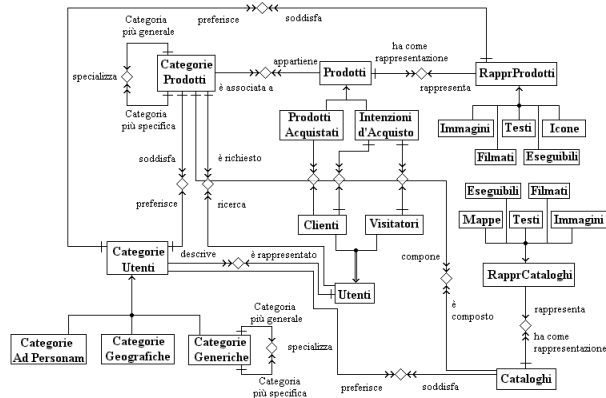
preferisce
soddisfa
Categoria più generale
specializza
Categorie Prodotti
Categoria più specifica
appartiene
Prodotti
ha come rappresentazione
rappresenta
RapprProdotti
è associata a
Prodotti Acquistati
Intenzioni d'Acquisto
Immagini
Testi
Icone
Filmati
Eseguibili
soddisfa
è richiesto
preferisce
ricerca
Clienti
Visitatori
Eseguibili
Filmati
Mappe
Testi
Immagini
Categorie Utenti
descrive
è rappresentato
compone
RapprCataloghi
Utenti
rappresenta
è composto
ha come rappresentazione
Categorie Ad Personam
Categorie Geografiche
Categorie Generiche
Categoria più generale
specializza
Categoria più specifica
preferisce
soddisfa
Cataloghi